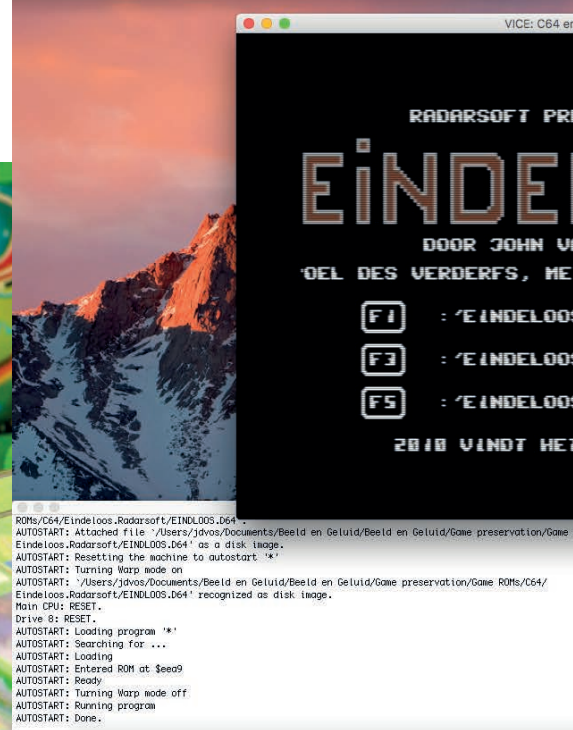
VICE: C64 en

RADARSOFT PR

EiNDE

DOOR JOHN V

'OEL DES VERDERFS, ME

F1 :'EINDELOOS

F3 :'EINDELOOS

F5 :'EINDELOOS

2010 VINDT HE

ROMs/C64/Eindeloos.Radarsoft/EINDLOOS.D64'.
AUTOSTART: Attached file `/Users/jdvos/Documents/Beeld en Geluid/Beeld en Geluid/Game preservation/Game Eindeloos.Radarsoft/EINDLOOS.D64' as a disk image.
AUTOSTART: Resetting the machine to autostart '*'
AUTOSTART: Turning Warp mode on
AUTOSTART: `/Users/jdvos/Documents/Beeld en Geluid/Beeld en Geluid/Game preservation/Game ROMs/C64/Eindeloos.Radarsoft/EINDLOOS.D64' recognized as disk image.
Main CPU: RESET.
Drive 8: RESET.
AUTOSTART: Loading program '*'
AUTOSTART: Searching for ...
AUTOSTART: Loading
AUTOSTART: Entered ROM at $eea9
AUTOSTART: Ready
AUTOSTART: Turning Warp mode off
AUTOSTART: Running program
AUTOSTART: Done.